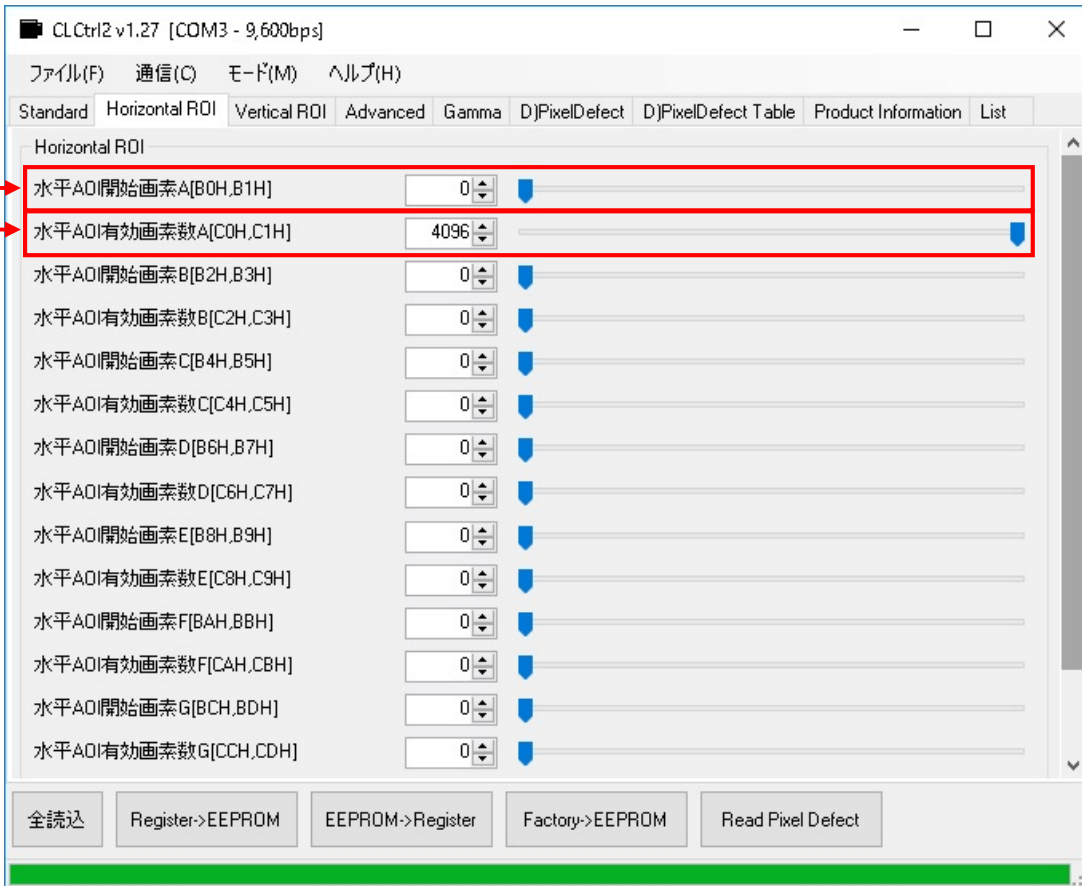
CLCtrl2 v1.27 [COM3 - 9,600bps]

ファイル(F) 通信(C) モード(M) ヘルプ(H)

Standard | Horizontal ROI | Vertical ROI | Advanced | Gamma | D)PixelDefect | D)PixelDefect Table | Product Information | List

Horizontal ROI

水平AOI開始画素A[B0H,B1H] 0
水平AOI有効画素数A[C0H,C1H] 4096
水平AOI開始画素B[B2H,B3H] 0
水平AOI有効画素数B[C2H,C3H] 0
水平AOI開始画素C[B4H,B5H] 0
水平AOI有効画素数C[C4H,C5H] 0
水平AOI開始画素D[B6H,B7H] 0
水平AOI有効画素数D[C6H,C7H] 0
水平AOI開始画素E[B8H,B9H] 0
水平AOI有効画素数E[C8H,C9H] 0
水平AOI開始画素F[BAH,BBH] 0
水平AOI有効画素数F[CAH,CBH] 0
水平AOI開始画素G[BCH,BDH] 0
水平AOI有効画素数G[CCH,CDH] 0

全読込 | Register->EEPROM | EEPROM->Register | Factory->EEPROM | Read Pixel Defect